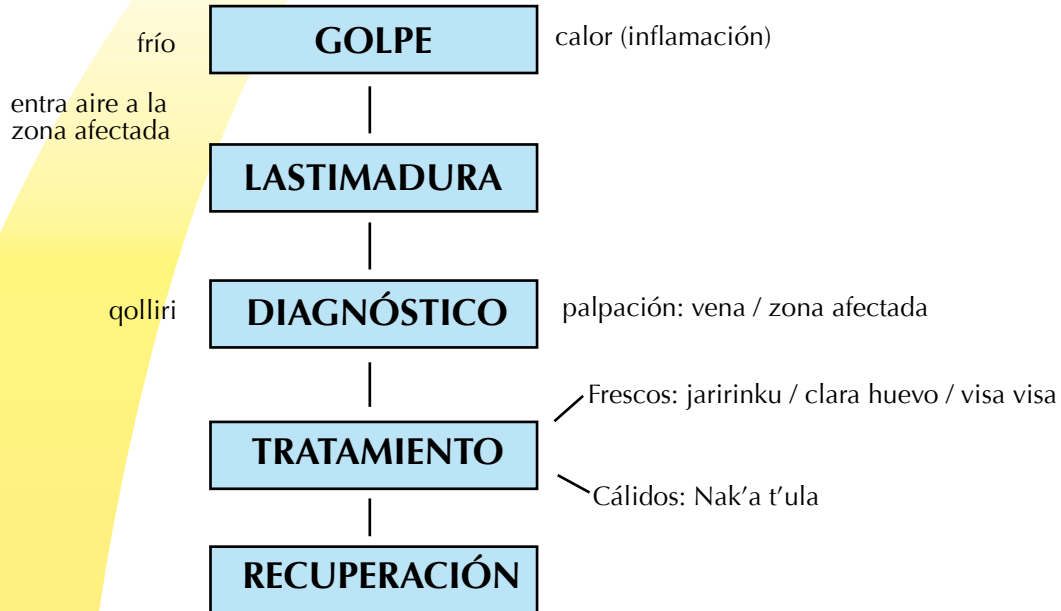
frío

GOLPE

calor (inflamación)

entra aire a la zona afectada

LASTIMADURA

qolliri

DIAGNÓSTICO

palpación: vena / zona afectada

TRATAMIENTO

Frescos: jaririnku / clara huevo / visa visa

Cálidos: Nak'a t'ula

RECUPERACIÓN